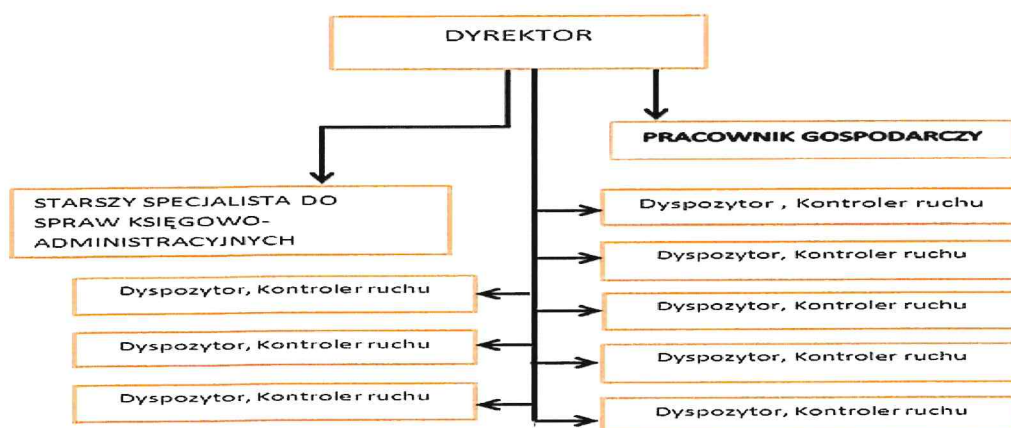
DYREKTOR

PRACOWNIK GOSPODARCZY

STARSZY SPECJALISTA DO SPRAW KSIĘGOWO-ADMINISTRACYJNYCH

Dyspozytor , Kontroler ruchu

Dyspozytor, Kontroler ruchu

Dyspozytor, Kontroler ruchu

Dyspozytor, Kontroler ruchu

Dyspozytor, Kontroler ruchu

Dyspozytor, Kontroler ruchu

Dyspozytor, Kontroler ruchu

Dyspozytor, Kontroler ruchu